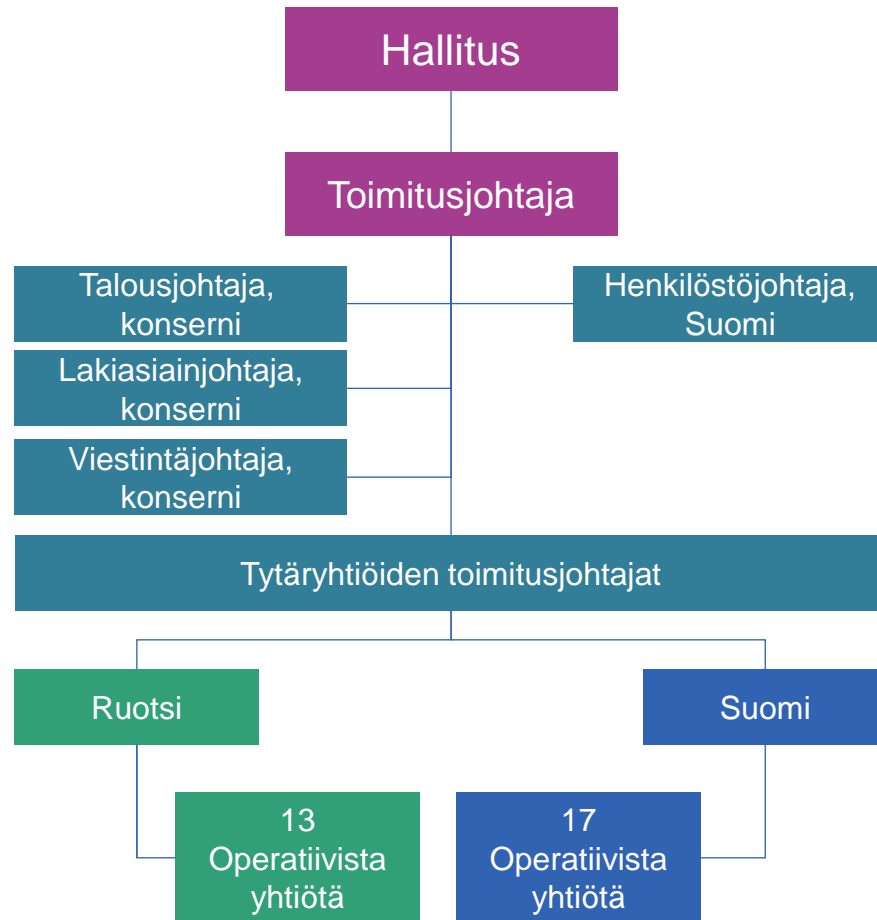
Hallitus

Toimitusjohtaja

Talousjohtaja, konserni

Henkilöstöjohtaja, Suomi

Lakiasiainjohtaja, konserni

Viestintäjohtaja, konserni

Tytäryhtiöiden toimitusjohtajat

Ruotsi

Suomi

13 Operatiivista yhtiötä

17 Operatiivista yhtiötä